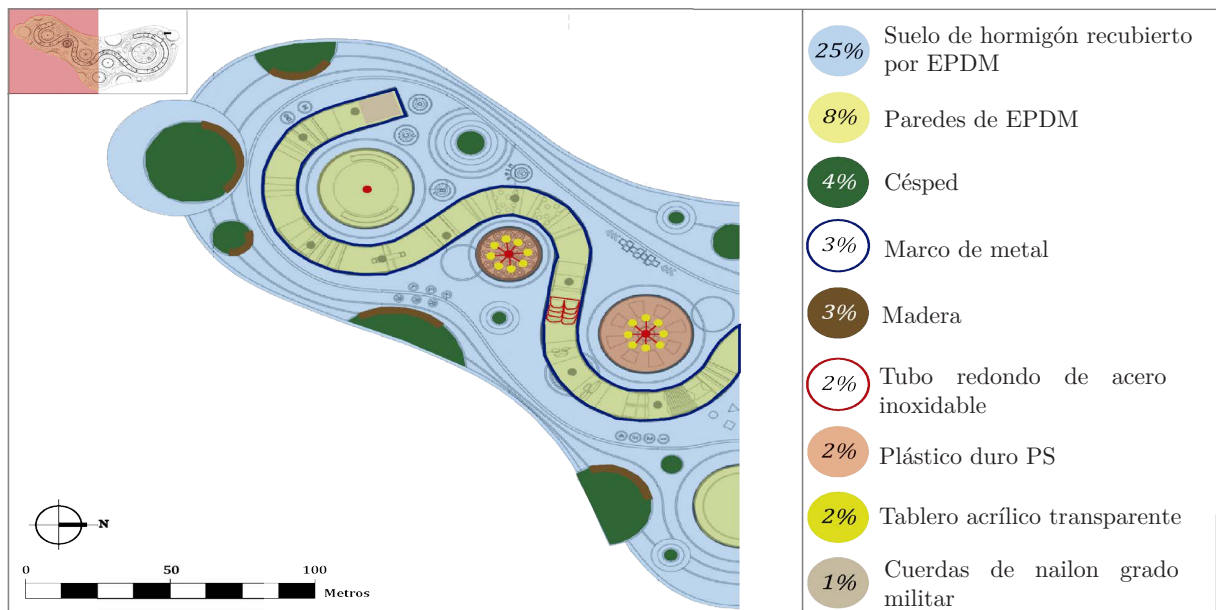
N

0 50 100
Metros

25% Suelo de hormigón recubierto por EPDM

8% Paredes de EPDM

4% Césped

3% Marco de metal

3% Madera

2% Tubo redondo de acero inoxidable

2% Plástico duro PS

2% Tablero acrílico transparente

1% Cuerdas de nailon grado militar